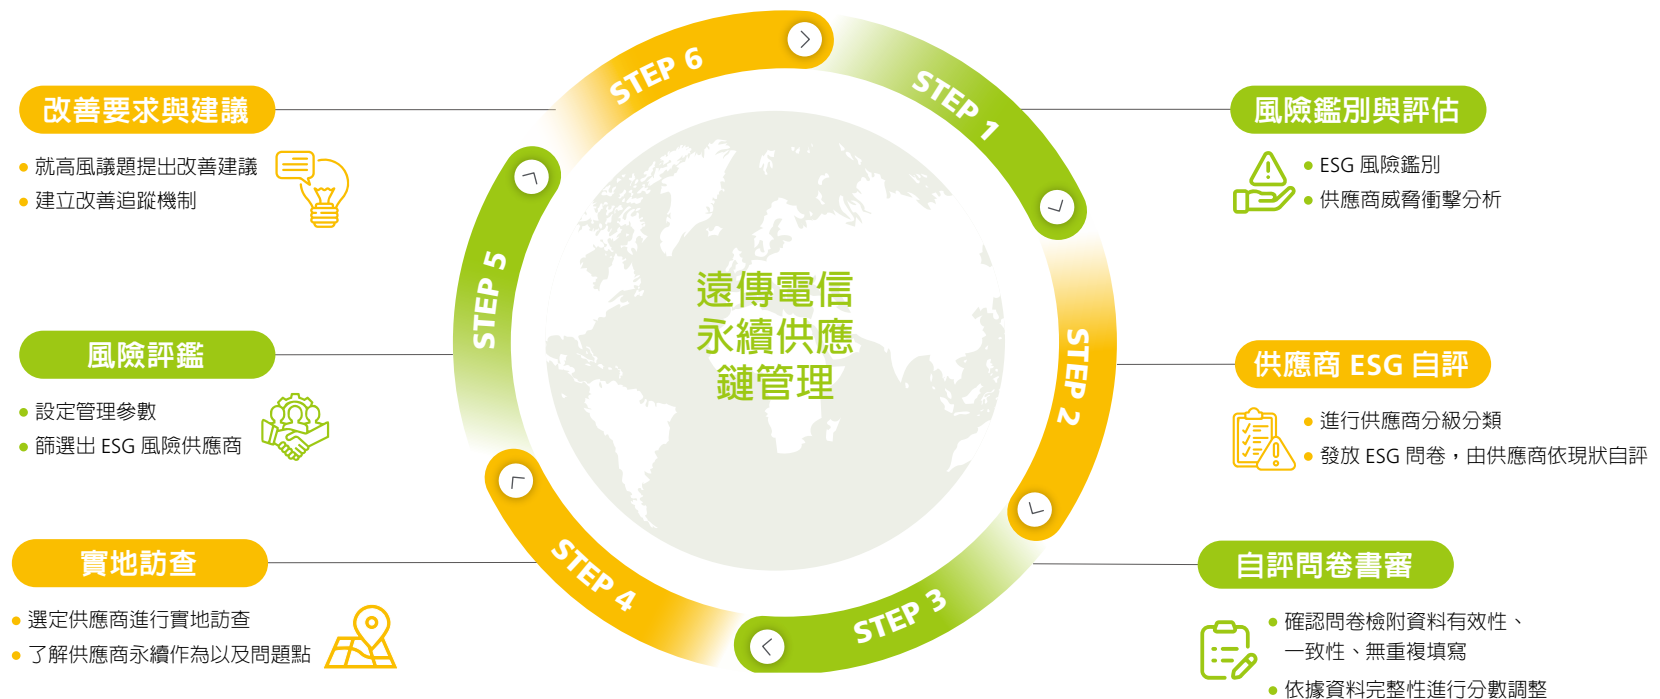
改善要求與建議

• 就高風議題提出改善建議
• 建立改善追蹤機制

風險評鑑

• 設定管理參數
• 篩選出 ESG 風險供應商

實地訪查

• 選定供應商進行實地訪查
• 了解供應商永續作為以及問題點

STEP 6

STEP 1

STEP 5

遠傳電信
永續供應
鏈管理

STEP 2

STEP 4

STEP 3

風險鑑別與評估

• ESG 風險鑑別
• 供應商威脅衝擊分析

供應商 ESG 自評

• 進行供應商分級分類
• 發放 ESG 問卷，由供應商依現狀自評

自評問卷書審

• 確認問卷檢附資料有效性、一致性、無重複填寫
• 依據資料完整性進行分數調整